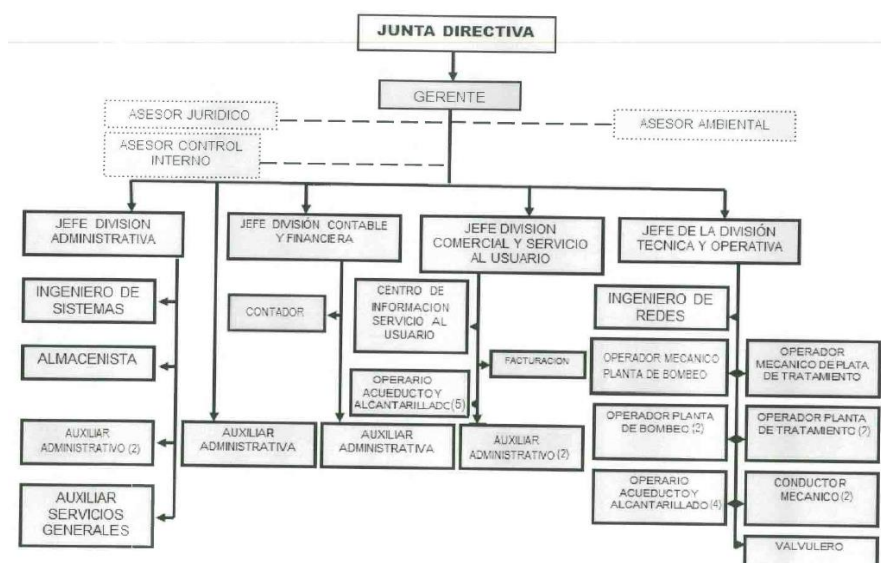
JUNTA DIRECTIVA

GERENTE

ASESOR JURIDICO

ASESOR AMBIENTAL

ASESOR CONTROL INTERNO

JEFE DIVISION ADMINISTRATIVA

JEFE DIVISIÓN CONTABLE Y FINANCIERA

JEFE DIVISION COMERCIAL Y SERVICIO AL USUARIO

JEFE DE LA DIVISIÓN TECNICA Y OPERATIVA

INGENIERO DE SISTEMAS

ALMACENISTA

AUXILIAR ADMINISTRATIVO (2)

AUXILIAR SERVICIOS GENERALES

AUXILIAR ADMINISTRATIVA

CONTADOR

AUXILIAR ADMINISTRATIVA

CENTRO DE INFORMACION SERVICIO AL USUARIO

FACTURACION

OPERARIO ACUEDUCTO Y ALCANTARILLADO (5)

AUXILIAR ADMINISTRATIVO (2)

INGENIERO DE REDES

OPERADOR MECANICO PLANTA DE BOMBEO

OPERADOR MECANICO DE PLATA DE TRATAMENTO

OPERADOR PLANTA DE BOMBEO (2)

OPERADOR PLANTA DE TRATAMIENTO (2)

OPERARIO ACUEDUCTO Y ALCANTARILLADO (4)

CONDUCTOR MECANICO (2)

VALVULERO